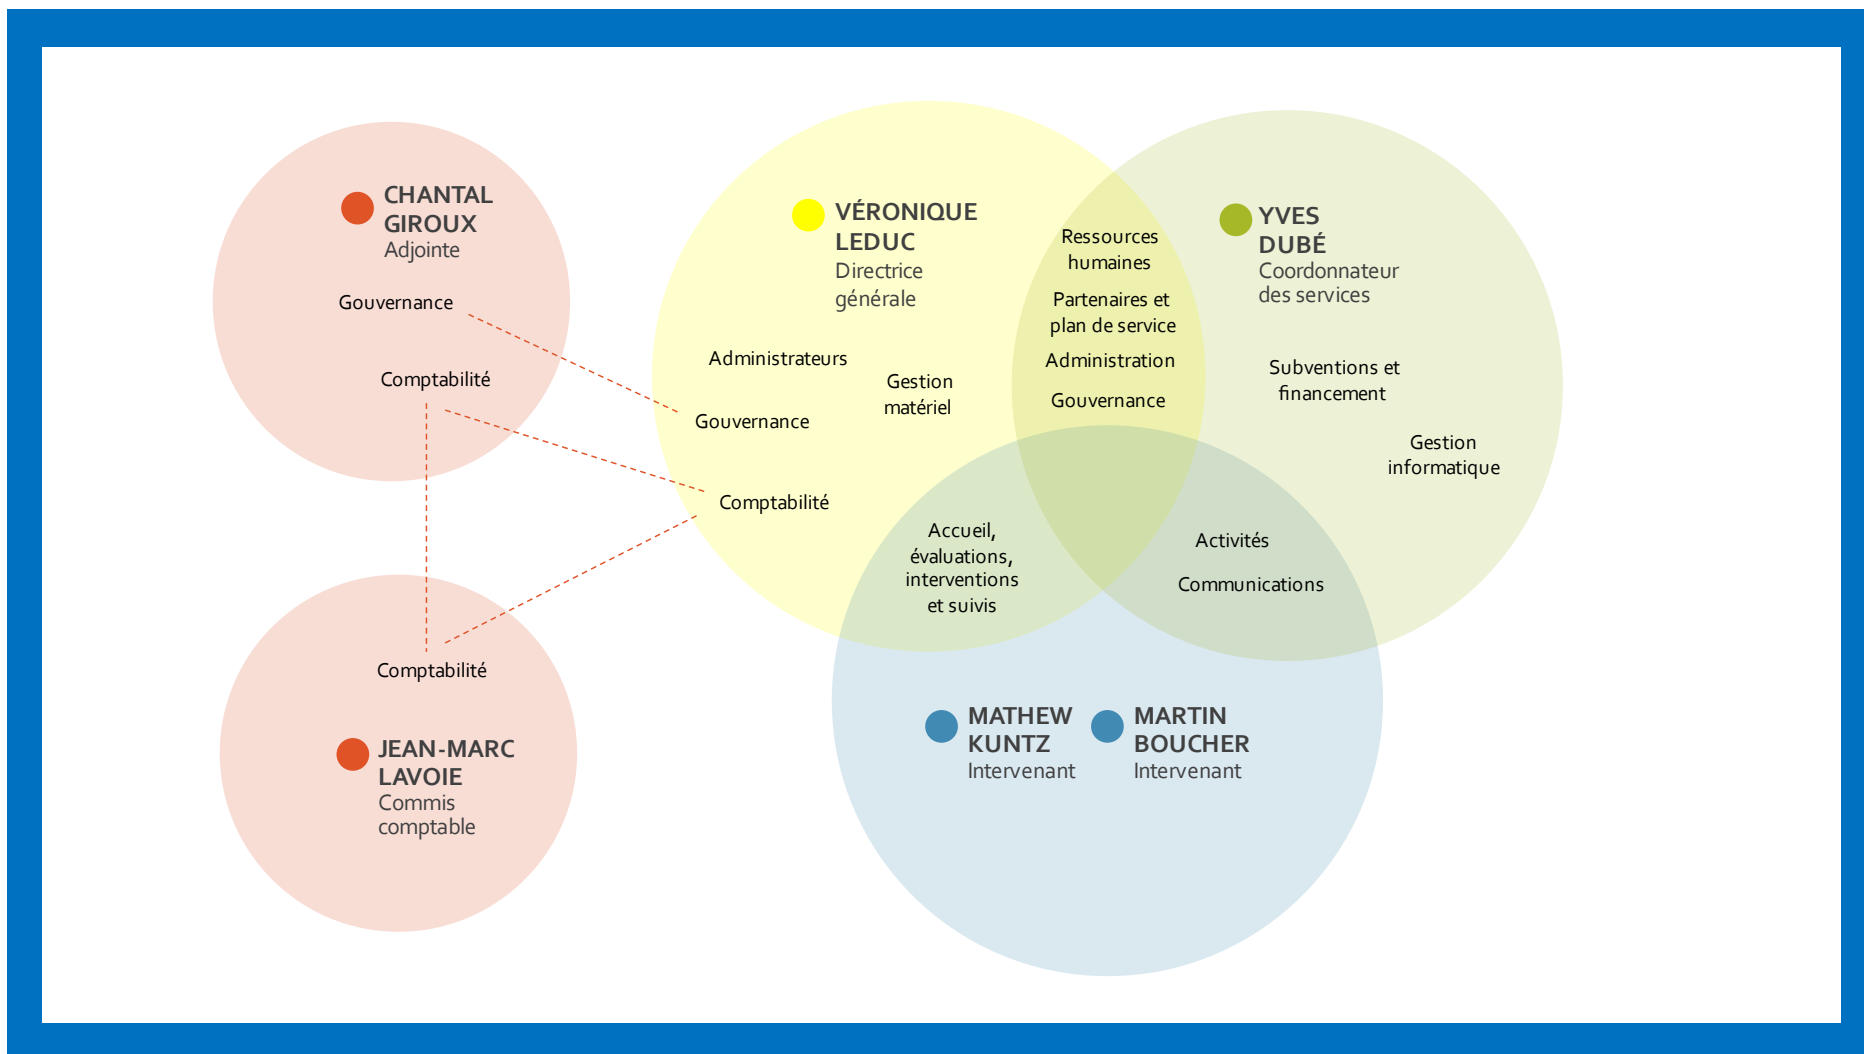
CHANTAL GIROUX
Adjointe

Gouvernance

Comptabilité

VÉRONIQUE LEDUC
Directrice générale

Administrateurs

Gestion matériel

Gouvernance

Comptabilité

Ressources humaines

Partenaires et plan de service

Administration

Gouvernance

YVES DUBÉ
Coordonnateur des services

Subventions et financement

Gestion informatique

Accueil, évaluations, interventions et suivis

Activités

Communications

Comptabilité

JEAN-MARC LAVOIE
Commis comptable

MATHEW KUNTZ
Intervenant

MARTIN BOUCHER
Intervenant